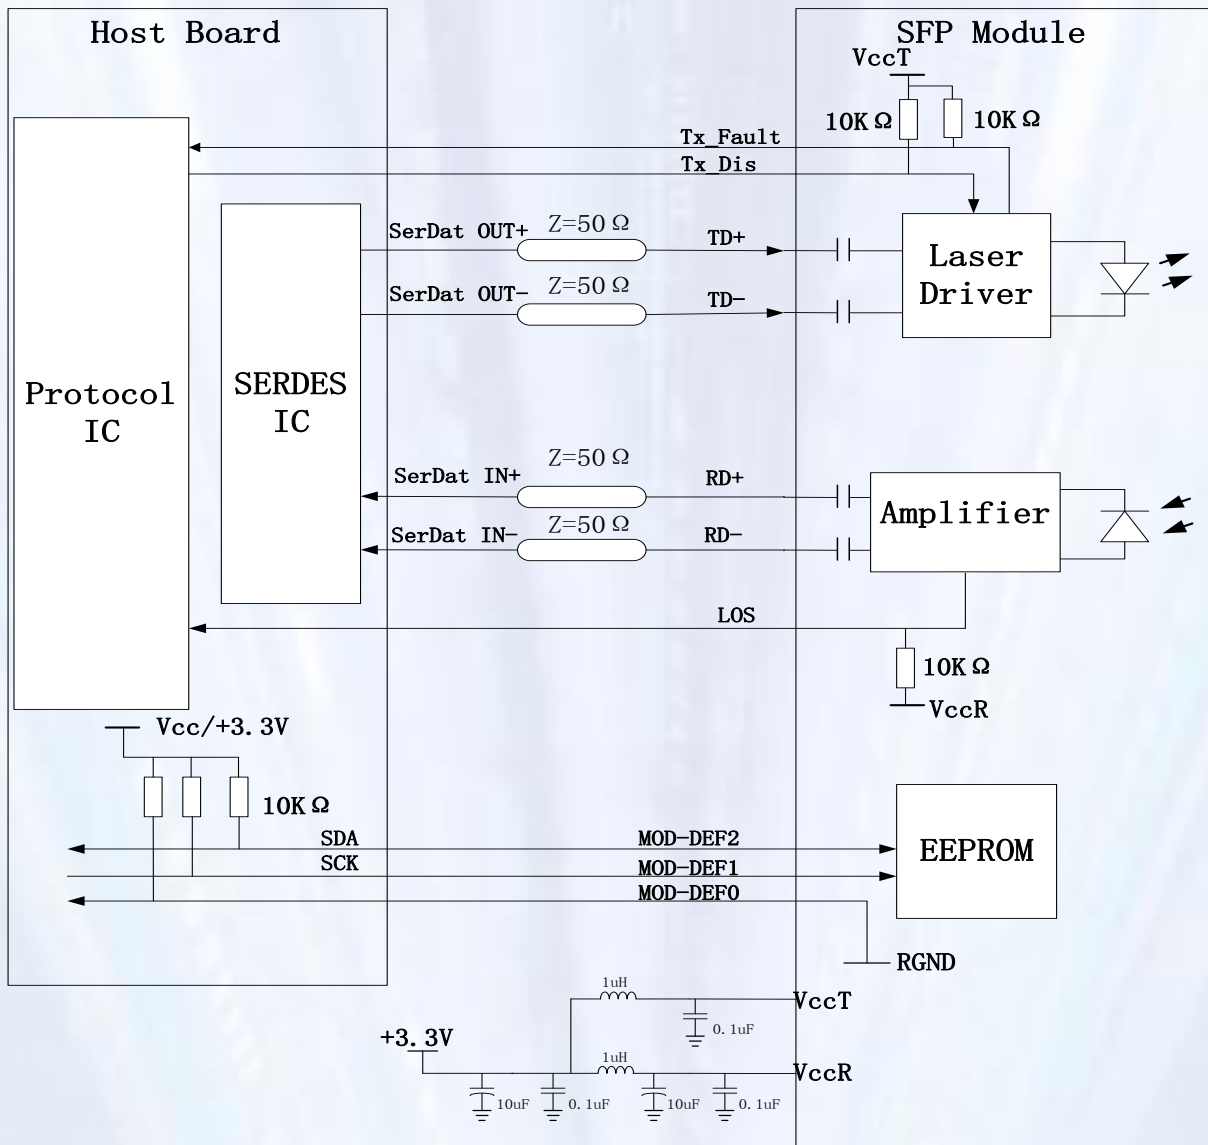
Host Board

SFP Module

VccT

10K Ω

10K Ω

Tx_Fault

Tx_Dis

Protocol IC

SERDES IC

SerDat OUT+

Z=50 Ω

TD+

SerDat OUT-

Z=50 Ω

TD-

Laser Driver

SerDat IN+

Z=50 Ω

RD+

SerDat IN-

Z=50 Ω

RD-

Amplifier

LOS

10K Ω

VccR

Vcc/+3.3V

10K Ω

SDA

MOD-DEF2

SCK

MOD-DEF1

MOD-DEF0

EEPROM

RGND

1uH

VccT

0.1uF

+3.3V

1uH

VccR

10uF

0.1uF

10uF

0.1uF